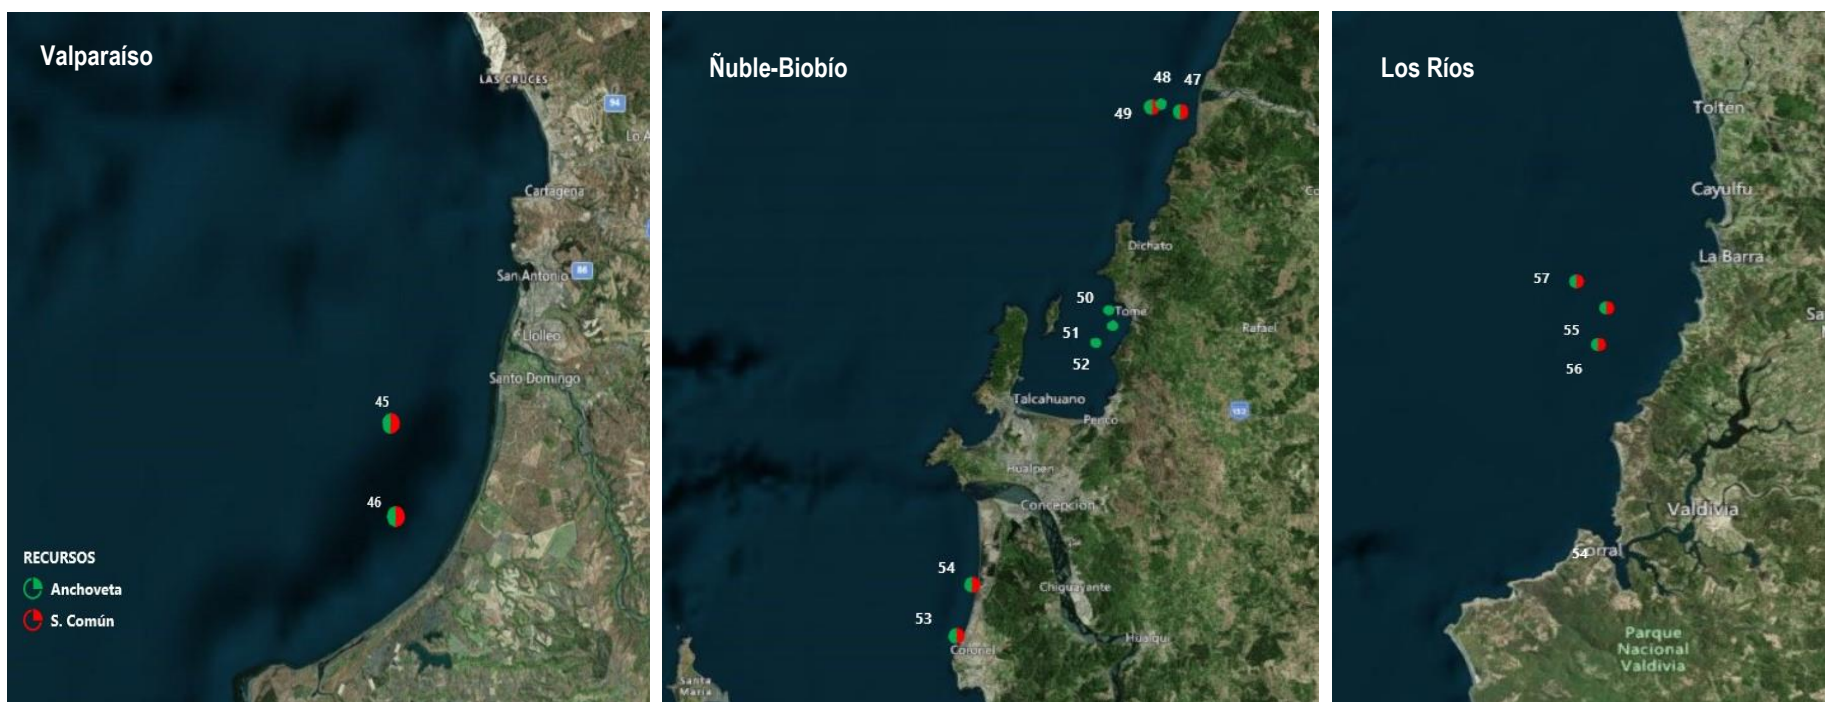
Valparaíso

LAS CRUCES
94
Lo A
Cartagena
San Antonio
66
Llolleo
Santo Domingo
45
46

RECURSOS
Anchoveta
S. Común

Ñuble-Biobío

48
47
49
Co
Dichato
50
Tome
51
Rafael
52
Talcahuano
152
Penco
Hualpen
Concepcion
54
Chiguayante
53
Coronel
Hualqui
Santa Maria

Los Ríos

Tolten
Cayulfu
La Barra
57
Sa
55
56
Valdivia
54
orral
Parque Nacional Valdivia